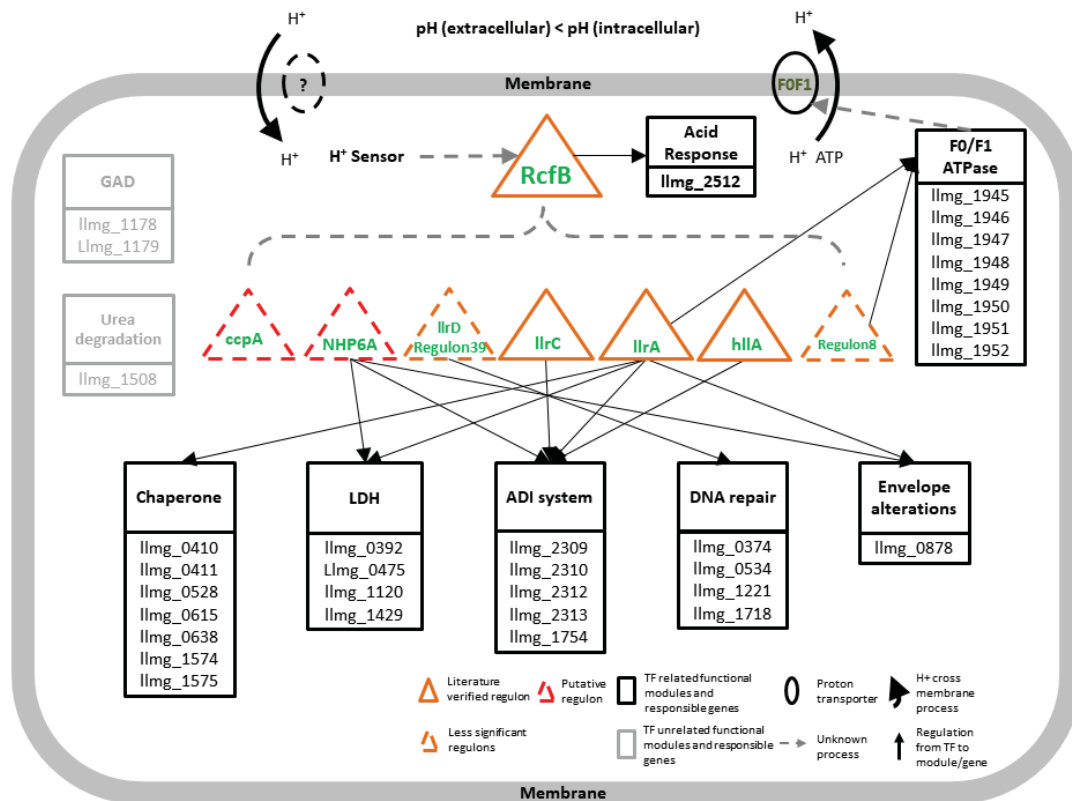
H⁺

pH (extracellular) < pH (intracellular)

H⁺

?

F0F1

Membrane

H⁺

H⁺ Sensor

RcfB

Acid Response

llmg_2512

H⁺ ATP

F0/F1 ATPase

llmg_1945
llmg_1946
llmg_1947
llmg_1948
llmg_1949
llmg_1950
llmg_1951
llmg_1952

GAD

llmg_1178
Llmg_1179

Urea degradation

llmg_1508

ccpA

NHP6A

llrD Regulon39

llrC

llrA

hllA

Regulon8

Chaperone

llmg_0410
llmg_0411
llmg_0528
llmg_0615
llmg_0638
llmg_1574
llmg_1575

LDH

llmg_0392
Llmg_0475
llmg_1120
llmg_1429

ADI system

llmg_2309
llmg_2310
llmg_2312
llmg_2313
llmg_1754

DNA repair

llmg_0374
llmg_0534
llmg_1221
llmg_1718

Envelope alterations

llmg_0878

Literature verified regulon

Putative regulon

TF related functional modules and responsible genes

Proton transporter

H+ cross membrane process

Less significant regulons

TF unrelated functional modules and responsible genes

Unknown process

Regulation from TF to module/gene

Membrane